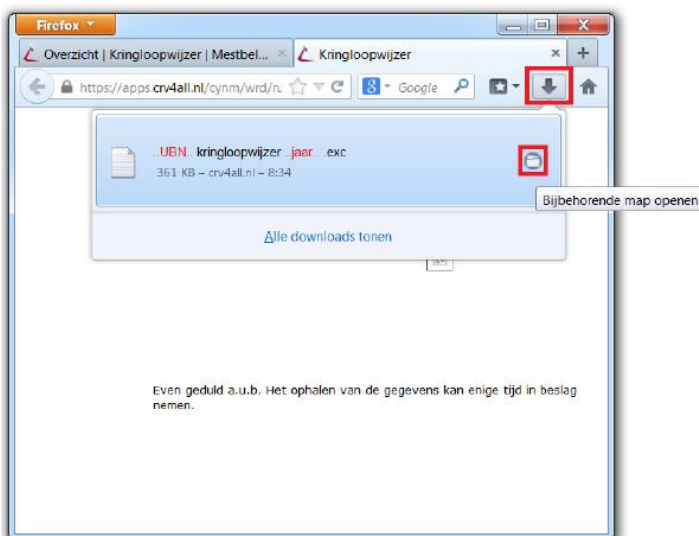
Firefox

Overzicht | Kringloopwijzer | Mestbel...

Kringloopwijzer

https://apps.crv4all.nl/cynm/wrd/n.

Google

..UBN.. kringloopwijzer ..jaar.. .exc
361 KB – crv4all.nl – 8:34

Bijbehorende map openen

Alle downloads tonen

Even geduld a.u.b. Het ophalen van de gegevens kan enige tijd in beslag nemen.